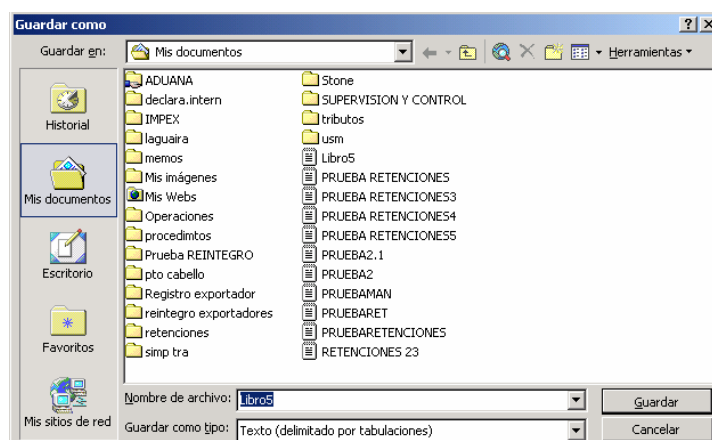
Guardar como

? X

Guardar en: Mis documentos

Herramientas

Historial

Mis documentos

Escritorio

Favoritos

Mis sitios de red

ADUANA
declara.intern
IMPEX
laguaira
memos
Mis imágenes
Mis Webs
Operaciones
procedimtos
Prueba REINTEGRO
pto cabello
Registro exportador
reintegro exportadores
retenciones
simp tra

Stone
SUPERVISION Y CONTROL
tributos
usm
Libro5
PRUEBA RETENCIONES
PRUEBA RETENCIONES3
PRUEBA RETENCIONES4
PRUEBA RETENCIONES5
PRUEBA2.1
PRUEBA2
PRUEBAMAN
PRUEBARET
PRUEBARETENCIONES
RETENCIONES 23

Nombre de archivo: Libro5

Guardar

Guardar como tipo: Texto (delimitado por tabulaciones)

Cancelar